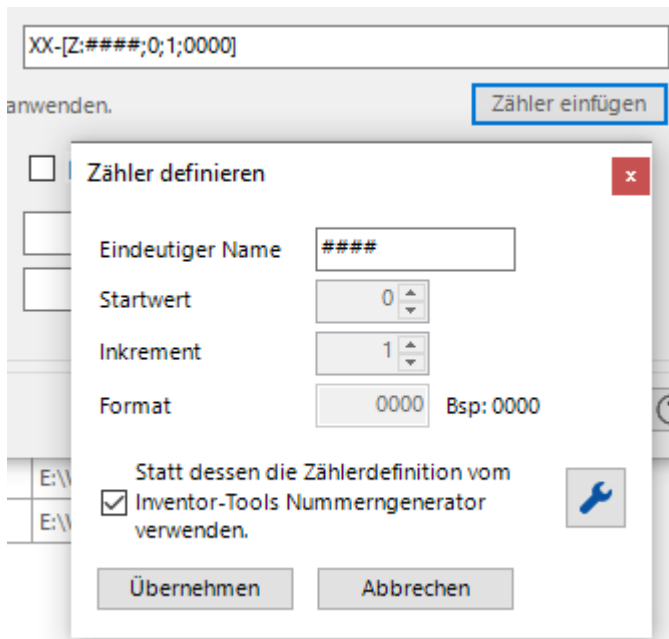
XX-[Z:####;0;1;0000]

anwenden.

Zähler einfügen

Zähler definieren

x

Eindeutiger Name ####

Startwert 0

Inkrement 1

Format 0000 Bsp: 0000

E:\

E:\

Statt dessen die Zählerdefinition vom Inventor-Tools Nummerngenerator verwenden.

Übernehmen

Abbrechen